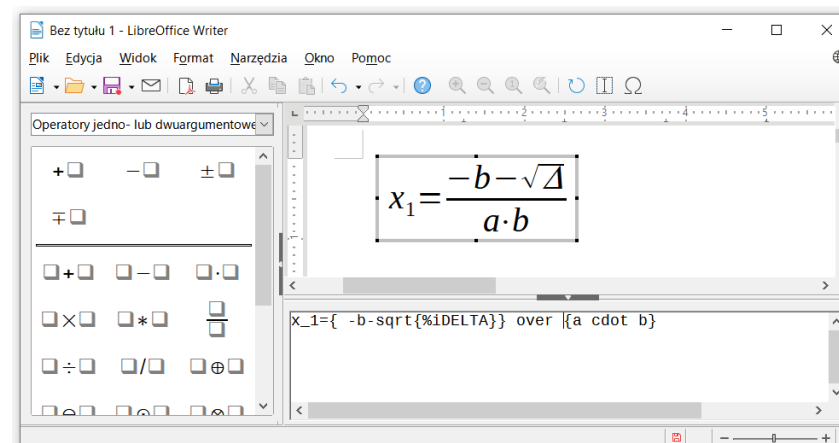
Bez tytułu 1 - LibreOffice Writer

Plik Edycja Widok Format Narzędzia Okno Pomoc

Operatory jedno- lub dwuargumentowe

$+\square$ $-\square$ $\pm\square$

$\mp\square$

$\square+\square$ $\square-\square$ $\square\cdot\square$

$\square\times\square$ $\square*\square$ $\frac{\square}{\square}$

$\square\div\square$ $\square/\square$ $\square\oplus\square$

$x_1 = \frac{-b-\sqrt{\Delta}}{a \cdot b}$

x_1={ -b-sqrt{%iDELTA}} over {a cdot b}